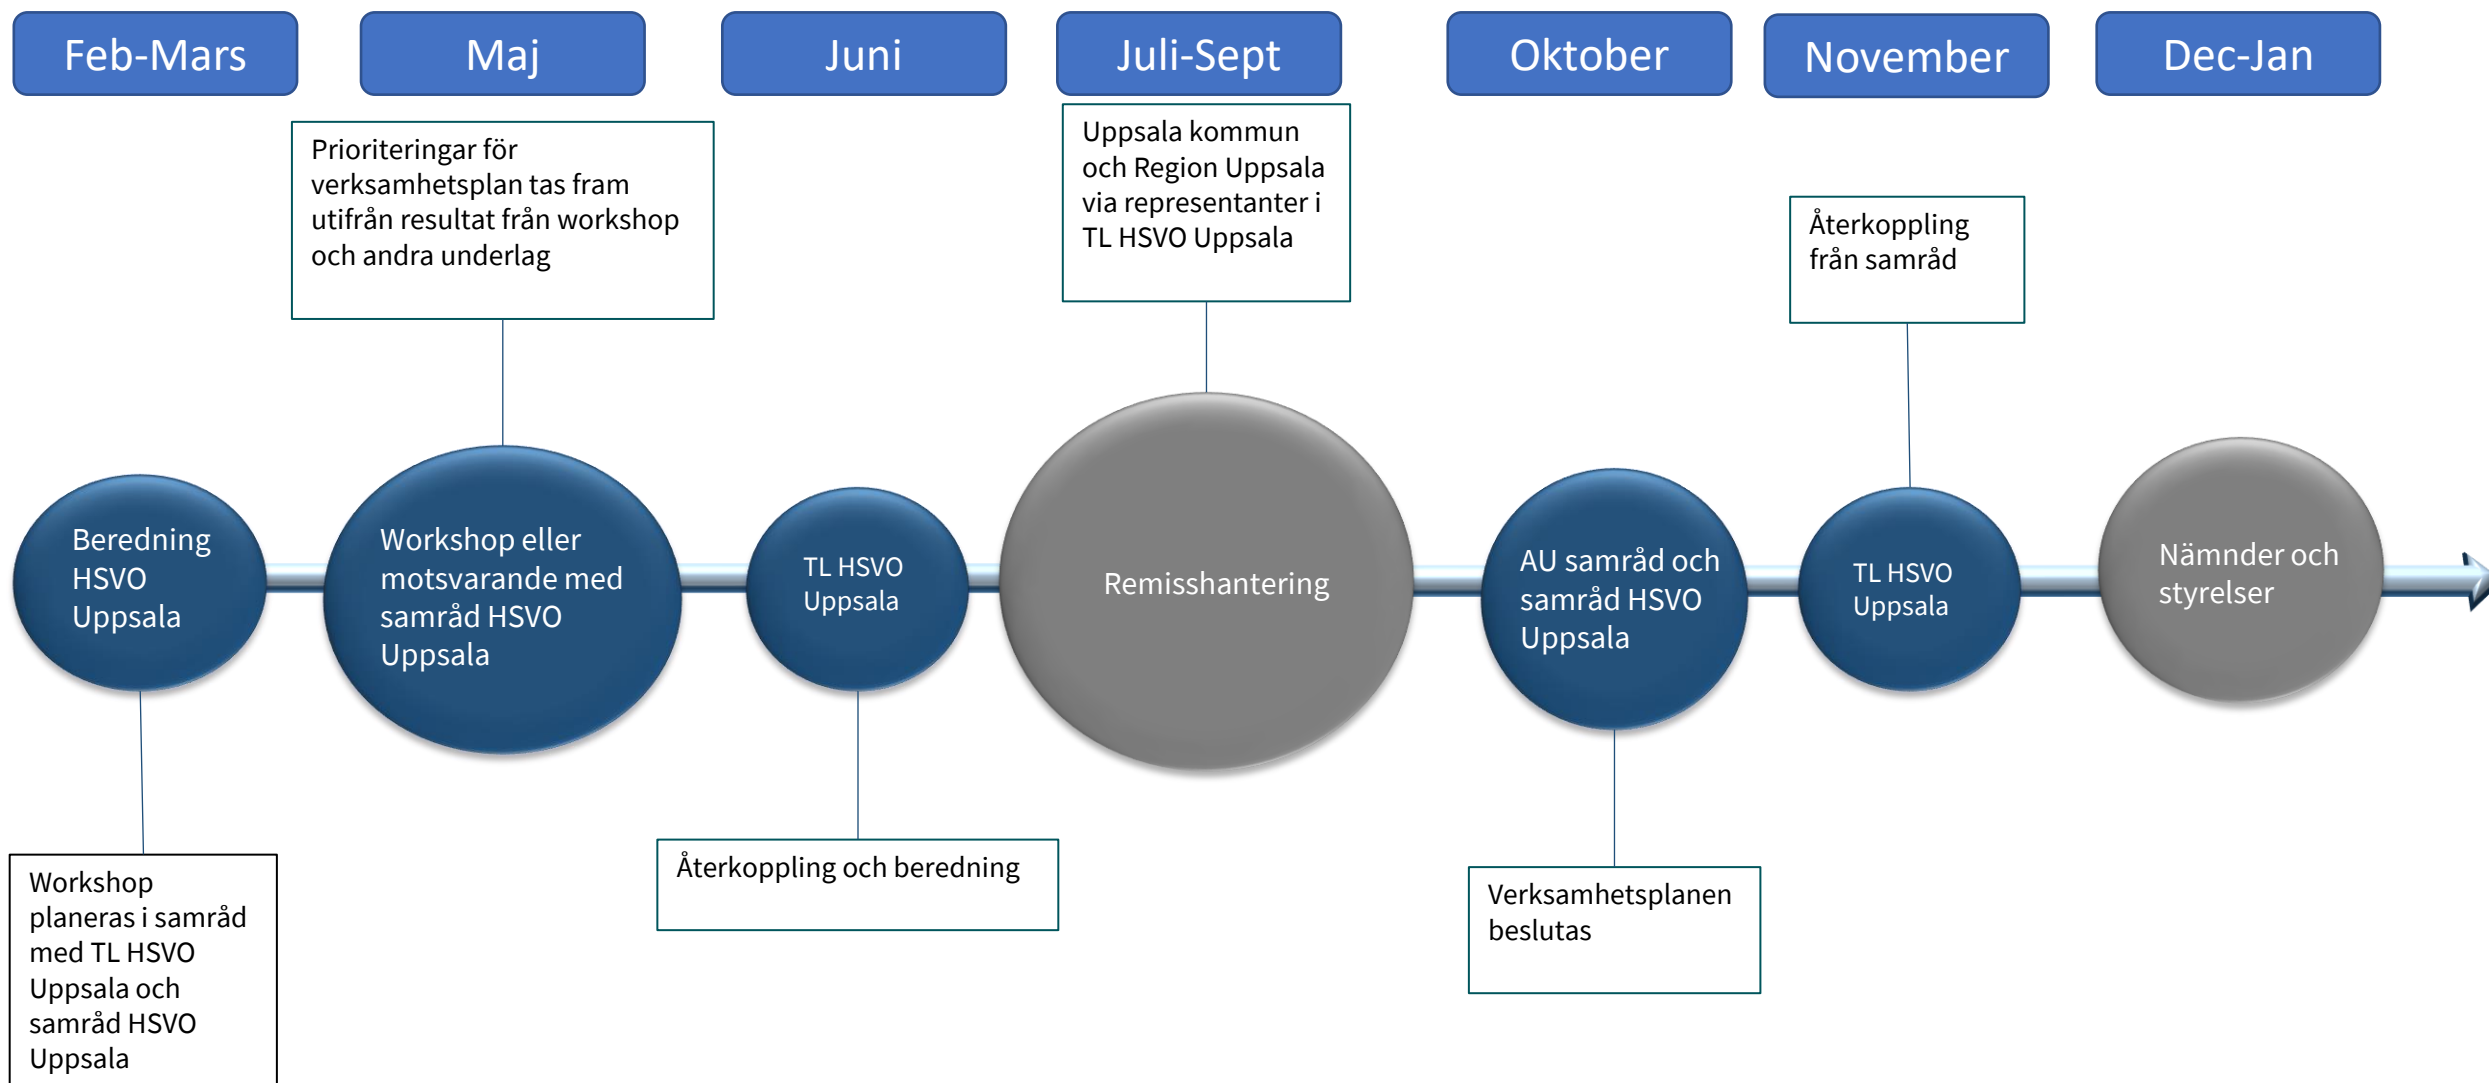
Feb-Mars

Maj

Juni

Juli-Sept

Oktober

November

Dec-Jan

Prioriteringar för verksamhetsplan tas fram utifrån resultat från workshop och andra underlag

Uppsala kommun och Region Uppsala via representanter i TL HSVO Uppsala

Återkoppling från samråd

Beredning HSVO Uppsala

Workshop eller motsvarande med samråd HSVO Uppsala

TL HSVO Uppsala

Remisshantering

AU samråd och samråd HSVO Uppsala

TL HSVO Uppsala

Nämnder och styrelser

Workshop planeras i samråd med TL HSVO Uppsala och samråd HSVO Uppsala

Återkoppling och beredning

Verksamhetsplanen beslutas